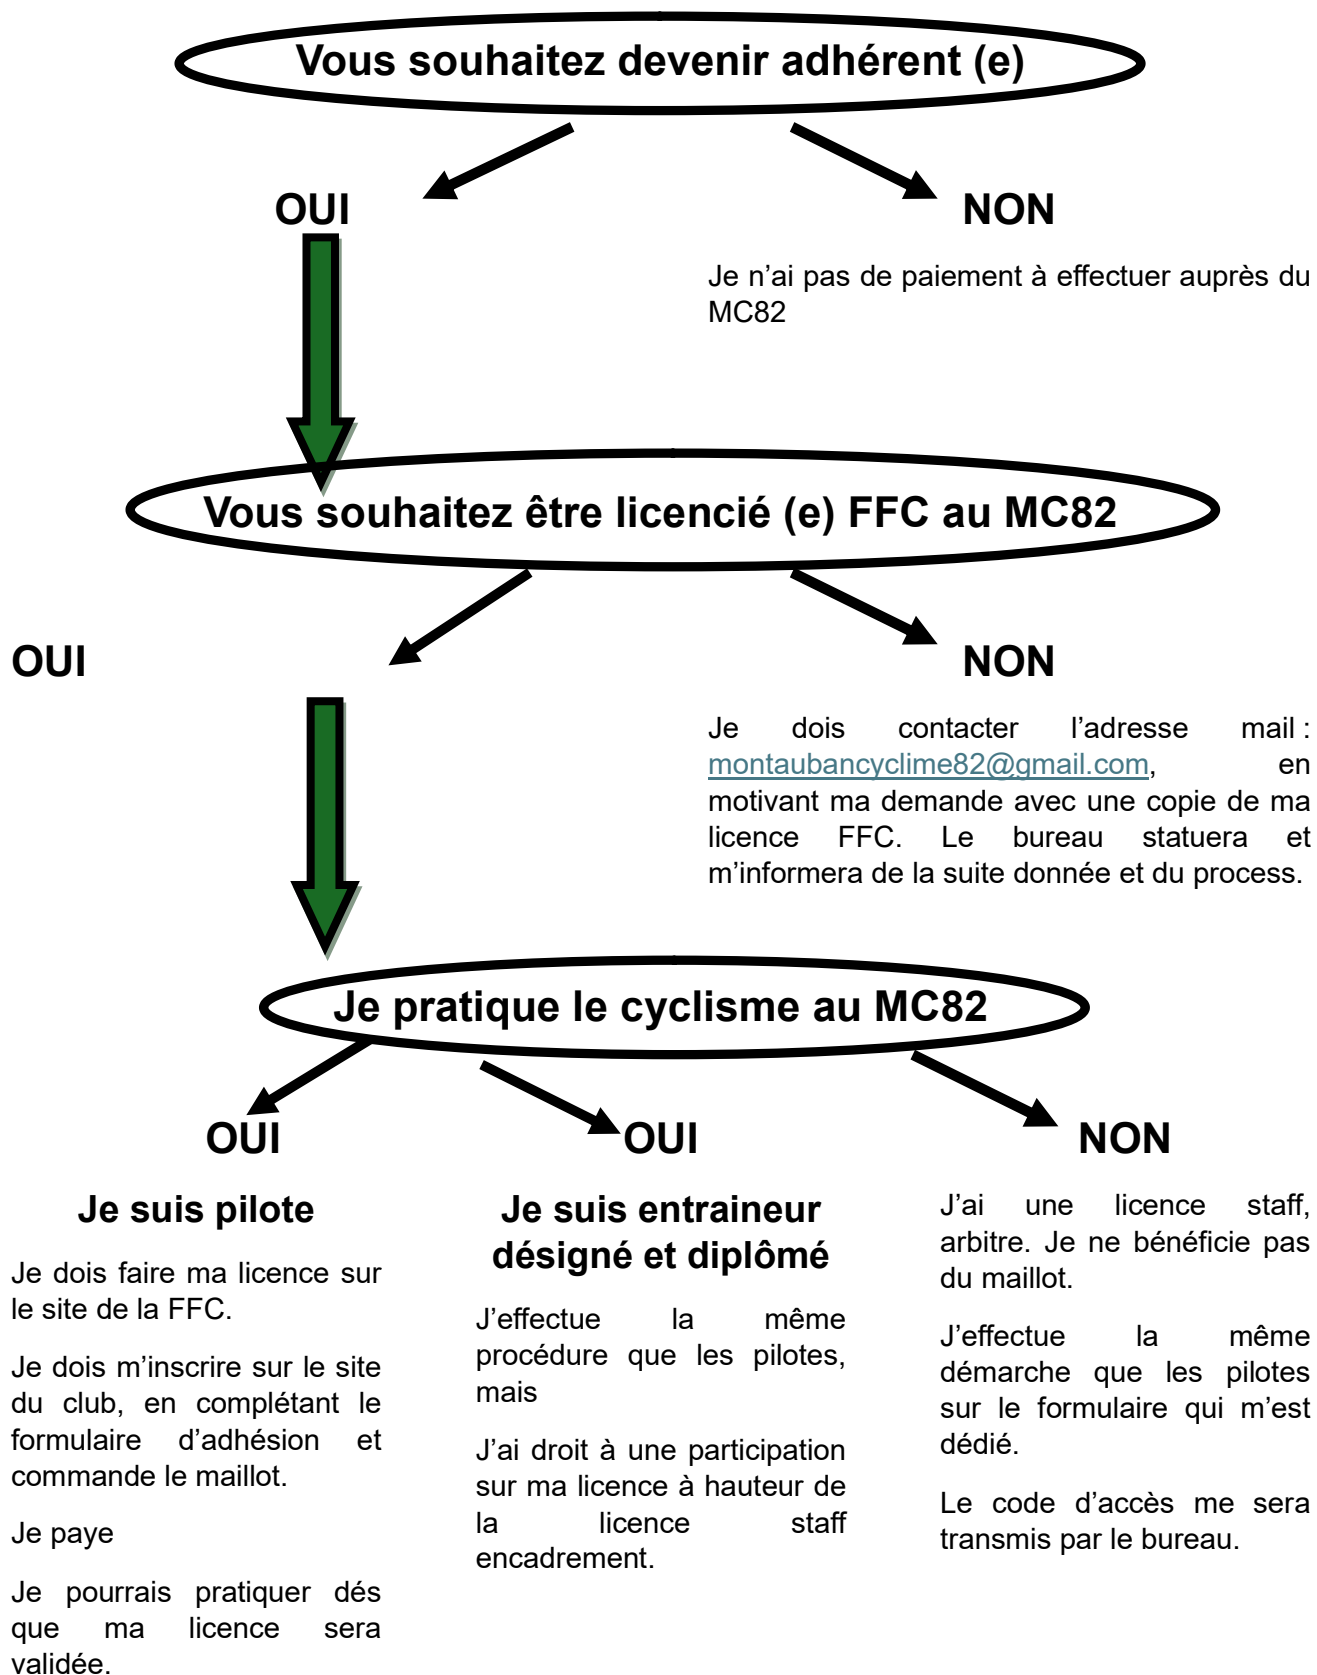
Vous souhaitez devenir adhérent (e)

OUI

NON

Je n'ai pas de paiement à effectuer auprès du MC82

Vous souhaitez être licencié (e) FFC au MC82

OUI

NON

Je dois contacter l'adresse mail : montaubancyclime82@gmail.com, en motivant ma demande avec une copie de ma licence FFC. Le bureau statuera et m'informera de la suite donnée et du process.

Je pratique le cyclisme au MC82

OUI

OUI

NON

Je suis pilote

Je dois faire ma licence sur le site de la FFC.

Je dois m'inscrire sur le site du club, en complétant le formulaire d'adhésion et commande le maillot.

Je paye

Je pourrais pratiquer dés que ma licence sera validée.

Je suis entraineur désigné et diplômé

J'effectue la même procédure que les pilotes, mais

J'ai droit à une participation sur ma licence à hauteur de la licence staff encadrement.

J'ai une licence staff, arbitre. Je ne bénéficie pas du maillot.

J'effectue la même démarche que les pilotes sur le formulaire qui m'est dédié.

Le code d'accès me sera transmis par le bureau.